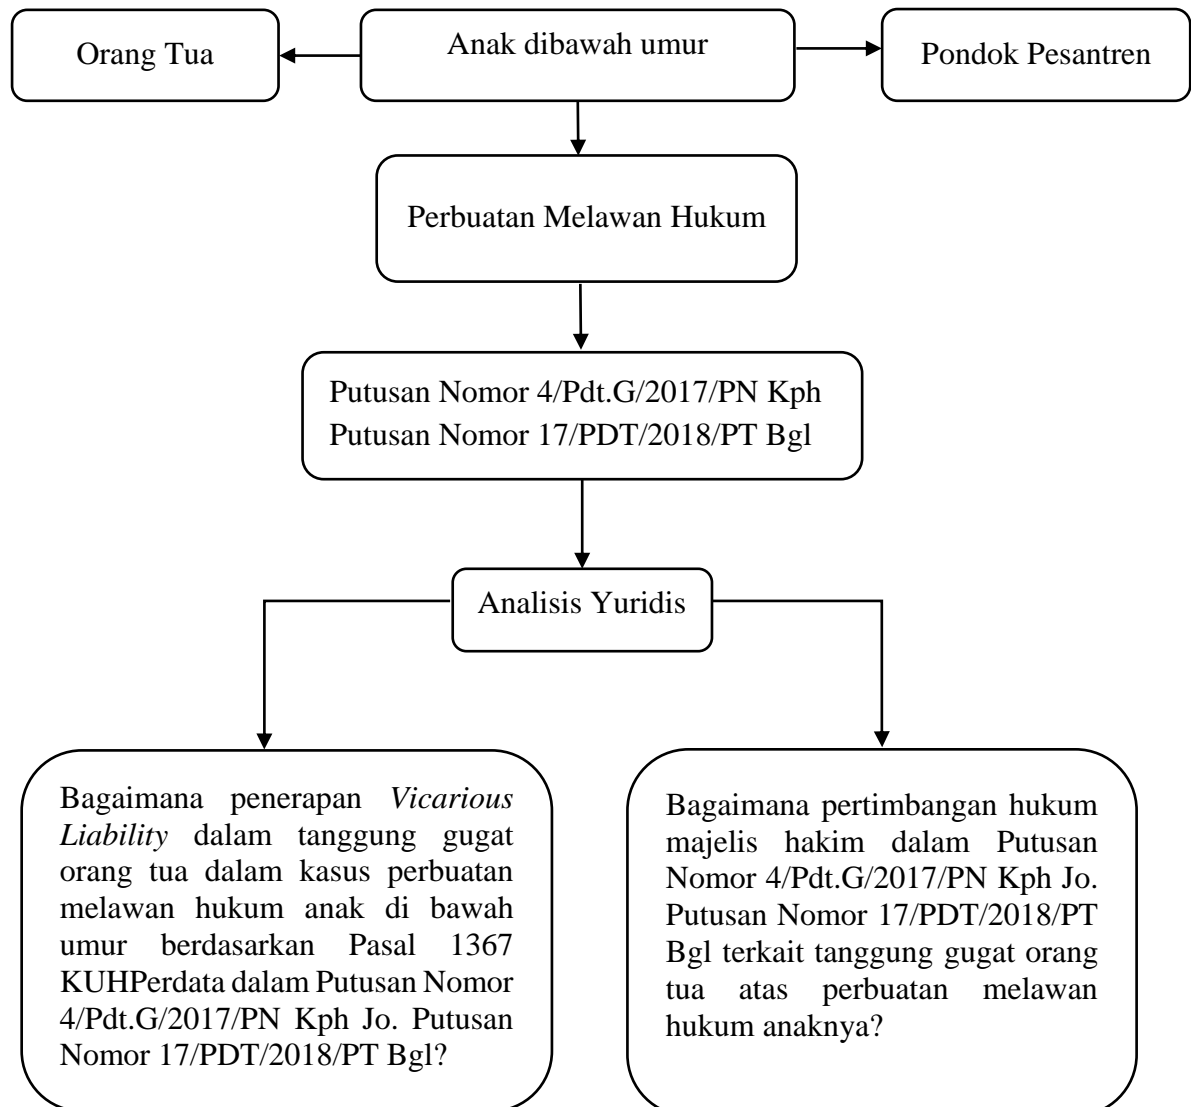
Orang Tua

Anak dibawah umur

Pondok Pesantren

Perbuatan Melawan Hukum

Putusan Nomor 4/Pdt.G/2017/PN Kph
Putusan Nomor 17/PDT/2018/PT Bgl

Analisis Yuridis

Bagaimana penerapan *Vicarious Liability* dalam tanggung gugat orang tua dalam kasus perbuatan melawan hukum anak di bawah umur berdasarkan Pasal 1367 KUHPerdata dalam Putusan Nomor 4/Pdt.G/2017/PN Kph Jo. Putusan Nomor 17/PDT/2018/PT Bgl?

Bagaimana pertimbangan hukum majelis hakim dalam Putusan Nomor 4/Pdt.G/2017/PN Kph Jo. Putusan Nomor 17/PDT/2018/PT Bgl terkait tanggung gugat orang tua atas perbuatan melawan hukum anaknya?